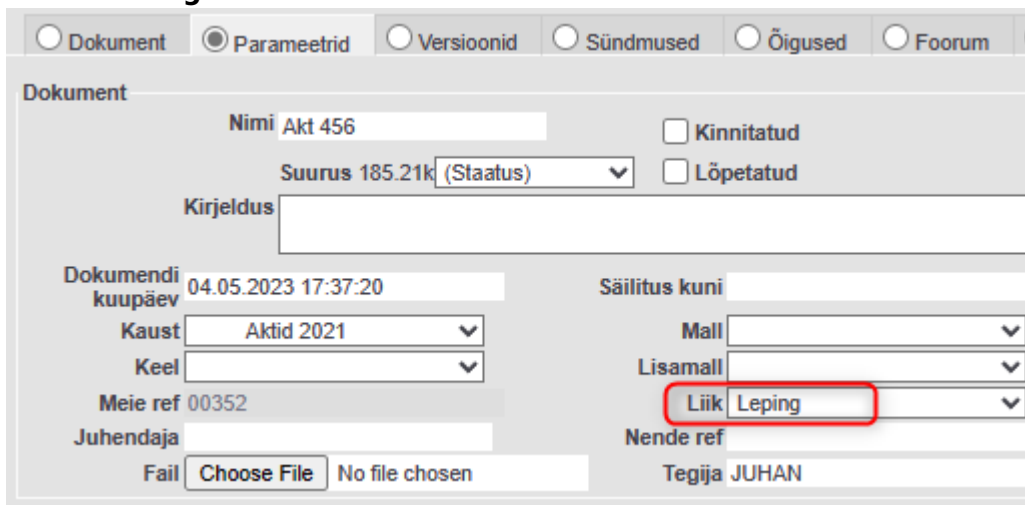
Dokument
Parameetrid
Versioonid
Sündmused
Õigused
Foorum

Dokument

Nimi Akt 456
Kinnitatud
Suurus 185.21k (Staatus)
Lõpetatud
Kirjeldus

Dokumendi kuupäev 04.05.2023 17:37:20
Säilitus kuni
Kaust Aktid 2021
Mall
Keel
Lisamall
Meie ref 00352
Liik Leping
Juhendaja
Nende ref
Fail Choose File No file chosen
Tegija JUHAN